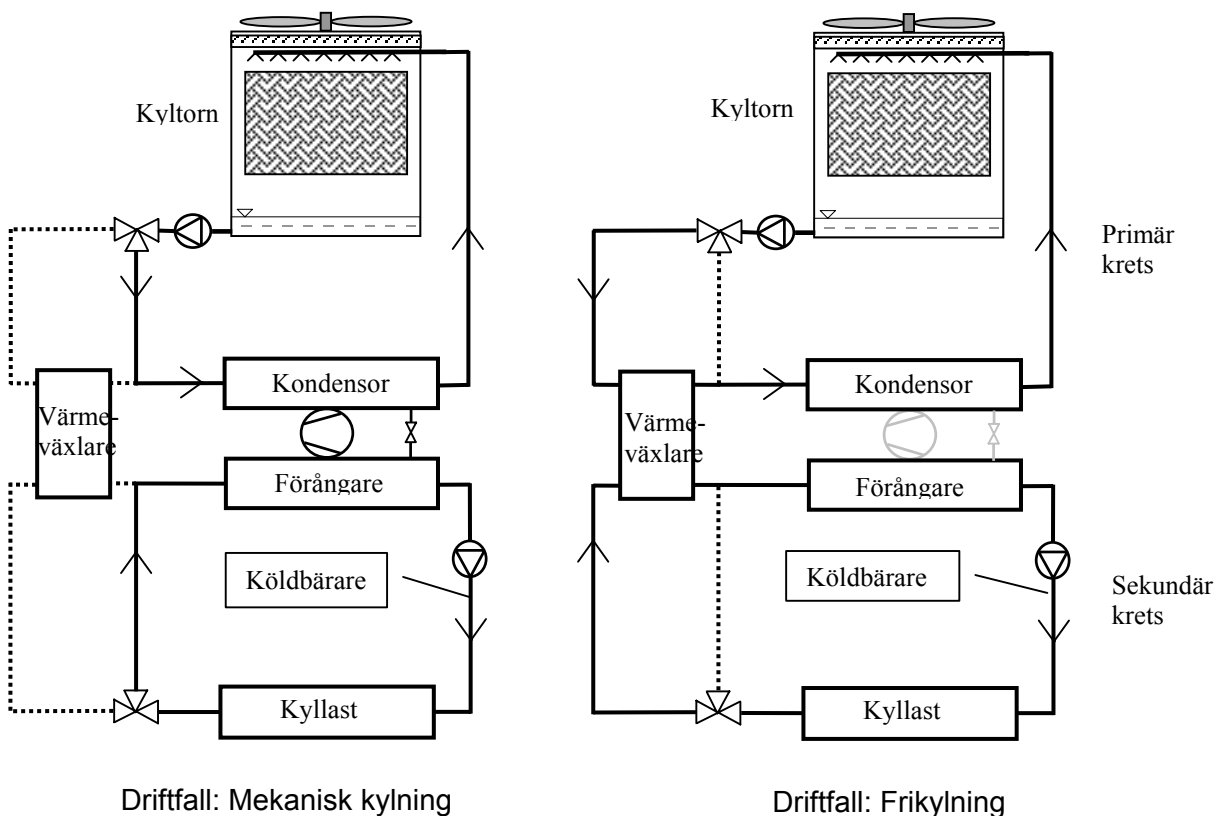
Kyltorn

Värmeväxlare

Kondensor

Förångare

Köldbärare

Kyllast

Driftfall: Mekanisk kylning

Kyltorn

Primär krets

Värmeväxlare

Kondensor

Förångare

Köldbärare

Sekundär krets

Kyllast

Driftfall: Frikylning